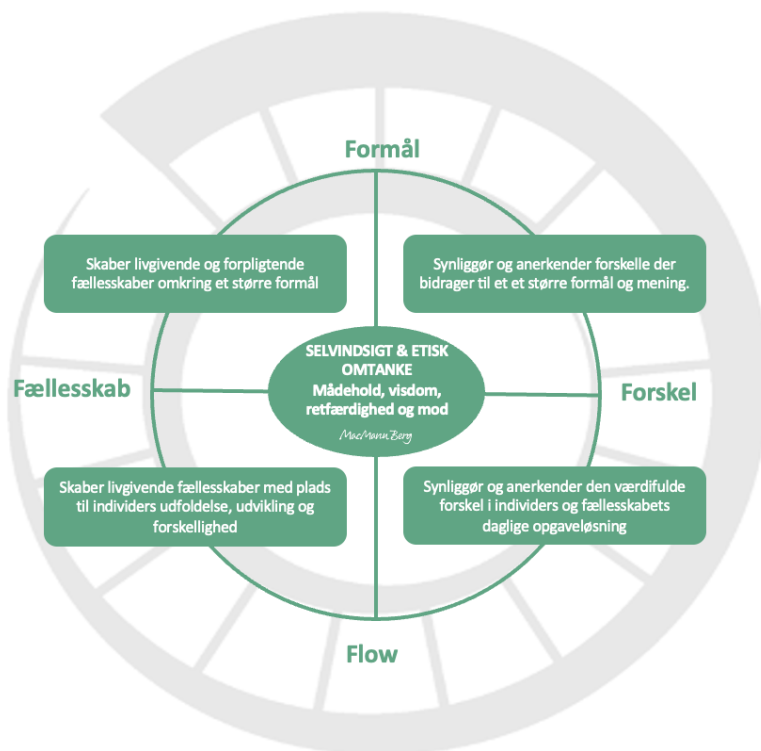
Formål

Skaber livgivende og forpligtende fællesskaber omkring et større formål

Synliggør og anerkender forskelle der bidrager til et et større formål og mening.

Fællesskab

SELVINDSIGT & ETISK OMTANKE
Mådehold, visdom, retfærdighed og mod

MacMann Berg

Forskel

Skaber livgivende fællesskaber med plads til individers udfoldelse, udvikling og forskellighed

Synliggør og anerkender den værdifulde forskel i individers og fællesskabets daglige opgaveløsning

Flow